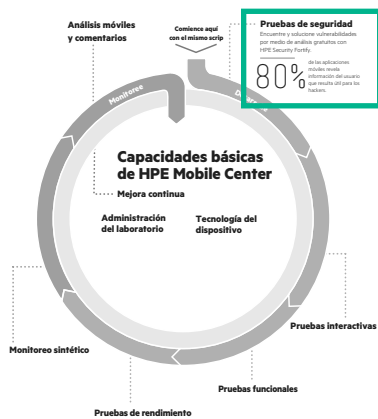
Análisis móviles y comentarios

Comience aquí con el mismo scrip

Pruebas de seguridad
Encuentre y solucione vulnerabilidades por medio de análisis gratuitos con HPE Security Fortify.

80%
de las aplicaciones móviles revela información del usuario que resulta útil para los hackers.

Monitoreo

D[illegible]

Capacidades básicas de HPE Mobile Center

Mejora continua

Administración del laboratorio

Tecnología del dispositivo

Pruebas interactivas

Monitoreo sintético

Pruebas funcionales

Pruebas de rendimiento